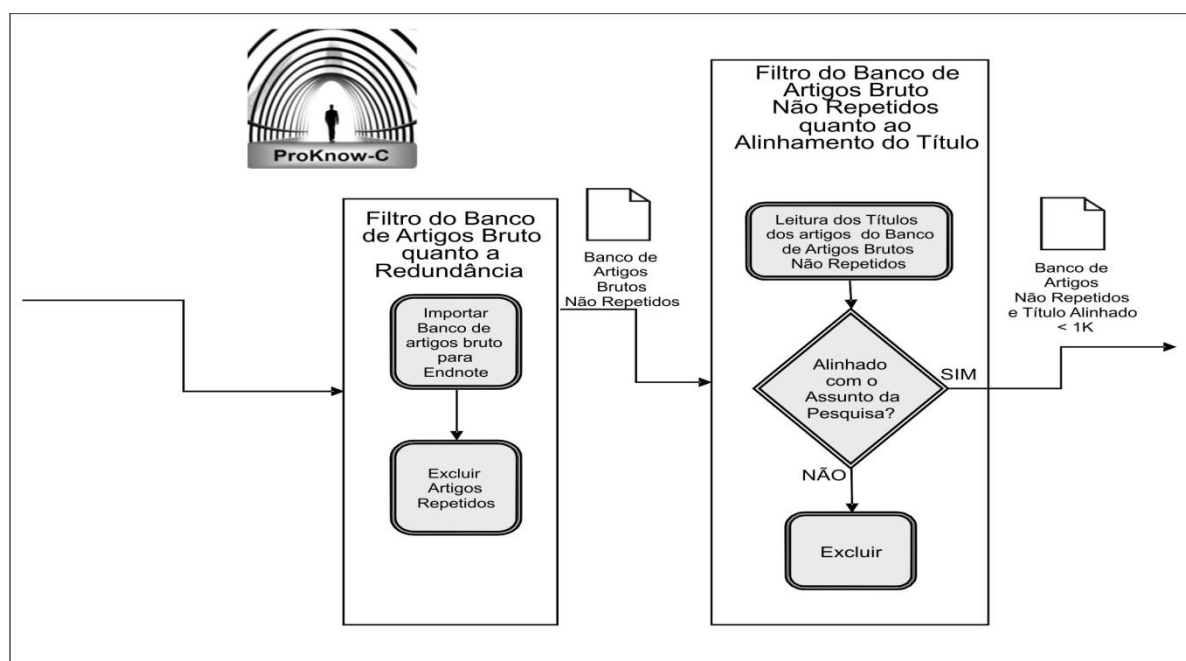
ProKnow-C

Filtro do Banco de Artigos Bruto quanto a Redundância

Importar Banco de artigos bruto para Endnote

Excluir Artigos Repetidos

Banco de Artigos Brutos Não Repetidos

Filtro do Banco de Artigos Bruto Não Repetidos quanto ao Alinhamento do Título

Leitura dos Títulos dos artigos do Banco de Artigos Brutos Não Repetidos

Alinhado com o Assunto da Pesquisa?

SIM

NÃO

Excluir

Banco de Artigos Não Repetidos e Título Alinhado < 1K